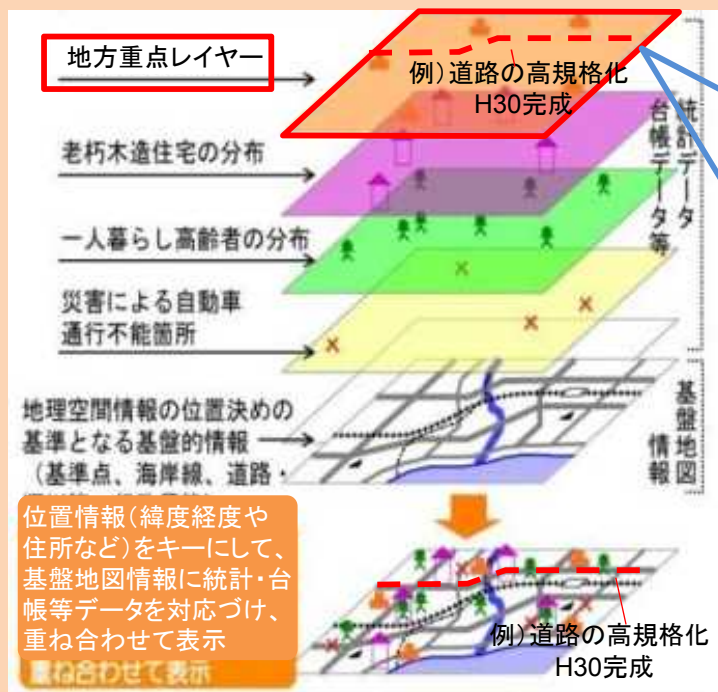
地方重点レイヤー

例）道路の高規格化
H30完成

老朽木造住宅の分布

一人暮らし高齢者の分布

災害による自動車
通行不能箇所

統計データ
台帳データ等

地理空間情報の位置決めの
基準となる基盤的情報
（基準点、海岸線、道路・
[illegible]

基盤地図情報

位置情報（緯度経度や
住所など）をキーにして、
基盤地図情報に統計・台
帳等データを対応づけ、
重ね合わせて表示

重ね合わせて表示

例）道路の高規格化
H30完成